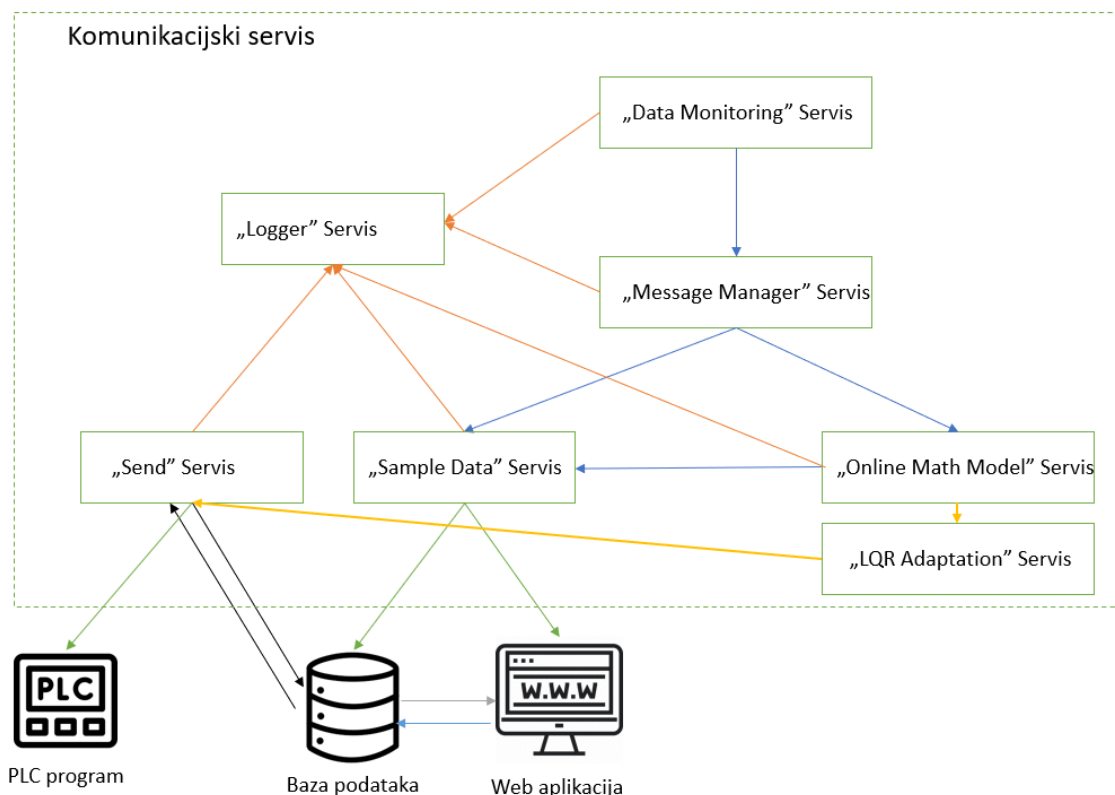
Komunikacijski servis

„Data Monitoring" Servis

„Logger" Servis

„Message Manager" Servis

„Send" Servis

„Sample Data" Servis

„Online Math Model" Servis

„LQR Adaptation" Servis

PLC

W.W.W

PLC program

Baza podataka

Web aplikacija